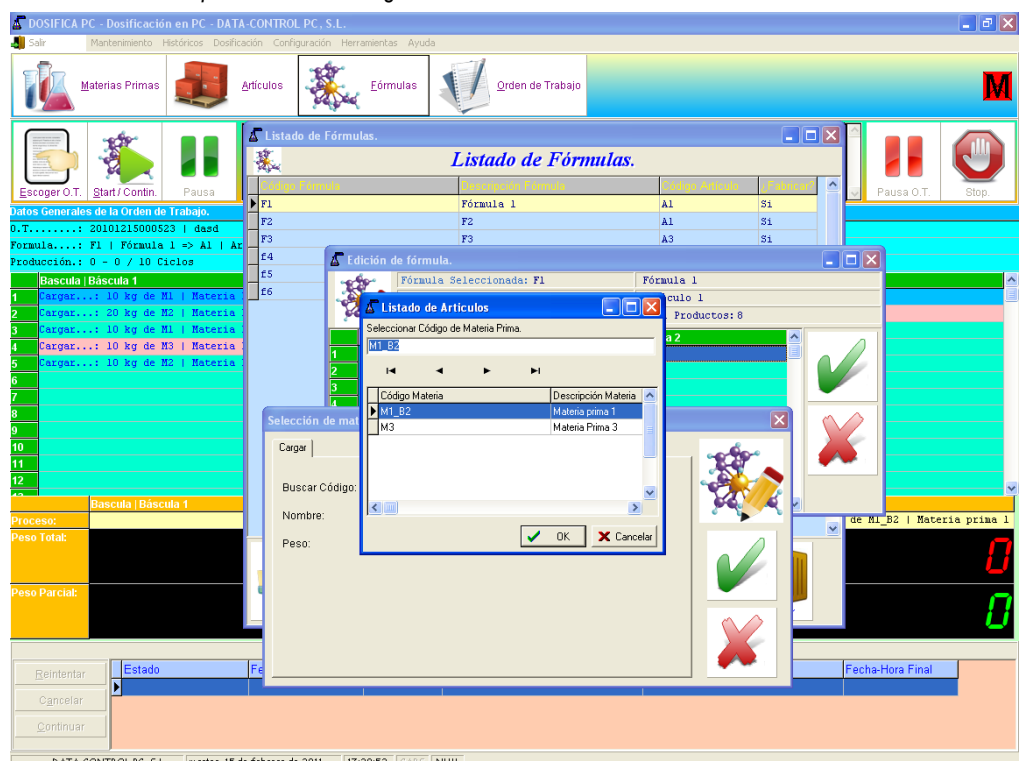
DOSIFICA PC - Dosificación en PC - DATA-CONTROL PC, S.L.

Salir Mantenimiento Históricos Dosificación Configuración Herramientas Ayuda

Materias Primas Artículos Fórmulas Orden de Trabajo

M

Escoger O.T. Start / Contin. Pausa

Pausa O.T. Stop.

Datos Generales de la Orden de Trabajo.
O.T........: 20101215000523 | dasd
Formula....: F1 | Fórmula 1 => A1 | Ar
Producción.: 0 - 0 / 10 Ciclos

Bascula | Báscula 1
1 Cargar...: 10 kg de M1 | Materia
2 Cargar...: 20 kg de M2 | Materia
3 Cargar...: 10 kg de M1 | Materia
4 Cargar...: 10 kg de M3 | Materia
5 Cargar...: 10 kg de M2 | Materia
6
7
8
9
10
11
12

Bascula | Báscula 1
Proceso:
Peso Total:
Peso Parcial:

de M1_B2 | Materia prima 1

0

0

Listado de Fórmulas.

Listado de Fórmulas.

| Código Fórmula | Descripción Fórmula | Código Artículo | ¿Fabricar? |
|---|---|---|---|
| F1 | Fórmula 1 | A1 | Si |
| F2 | F2 | A1 | Si |
| F3 | F3 | A3 | Si |
| f4 | | | |
| f5 | | | |
| f6 | | | |

Edición de fórmula.
Fórmula Seleccionada: F1
Fórmula 1
culo 1
Productos: 8
a 2
1
2
3

Listado de Articulos
Seleccionar Código de Materia Prima.
M1_B2

| Código Materia | Descripción Materia |
|---|---|
| M1_B2 | Materia prima 1 |
| M3 | Materia Prima 3 |

OK Cancelar

Selección de mat
Cargar
Buscar Código:
Nombre:
Peso:

Reintentar
Cancelar
Continuar

Estado
Fe
Fecha-Hora Final

DATA-CONTROL PC, S.L. martes, 15 de febrero de 2011 17:20:52 CAPS NUM